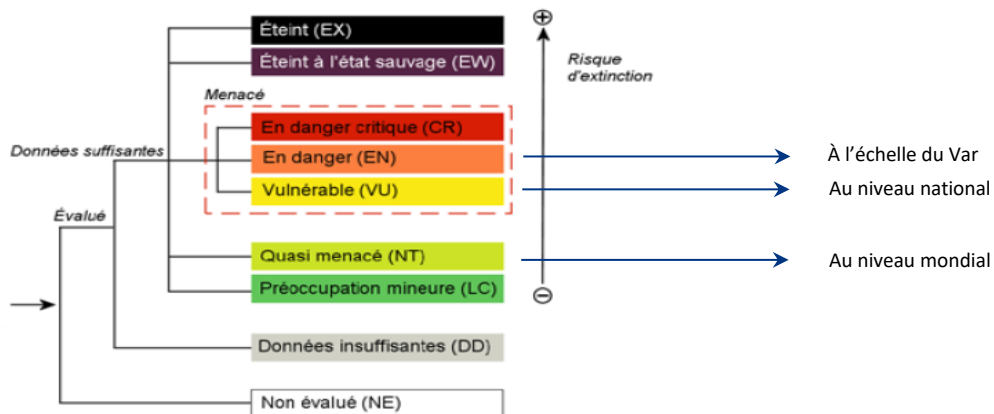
Éteint (EX)

Éteint à l'état sauvage (EW)

Risque d'extinction

Menacé

En danger critique (CR)

En danger (EN)

Vulnérable (VU)

Données suffisantes

Évalué

Quasi menacé (NT)

Préoccupation mineure (LC)

Données insuffisantes (DD)

Non évalué (NE)

À l'échelle du Var

Au niveau national

Au niveau mondial

⊕

⊖